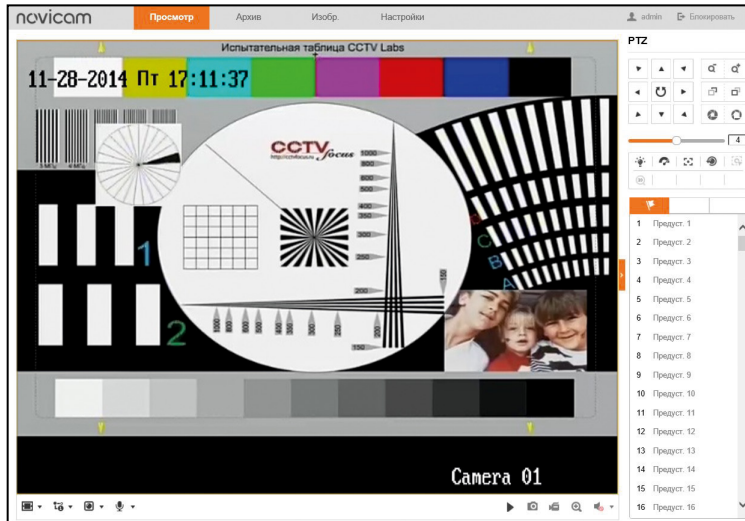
novicam

Просмотр Архив Изобр. Настройки

admin Блокировать

Испытательная таблица CCTV Labs

11-28-2014 Пт 17:11:37

CCTV focus

http://cctvfocus.ru

1000 800 600 500 400 350 300 250 200 150

1 2

A B C

150

1000 800 600 500 400 350 300 250 200

5 MPx 4 MPx

Camera 01

PTZ

4

| 1 | Предуст. 1 |
|---|---|
| 2 | Предуст. 2 |
| 3 | Предуст. 3 |
| 4 | Предуст. 4 |
| 5 | Предуст. 5 |
| 6 | Предуст. 6 |
| 7 | Предуст. 7 |
| 8 | Предуст. 8 |
| 9 | Предуст. 9 |
| 10 | Предуст. 10 |
| 11 | Предуст. 11 |
| 12 | Предуст. 12 |
| 13 | Предуст. 13 |
| 14 | Предуст. 14 |
| 15 | Предуст. 15 |
| 16 | Предуст. 16 |